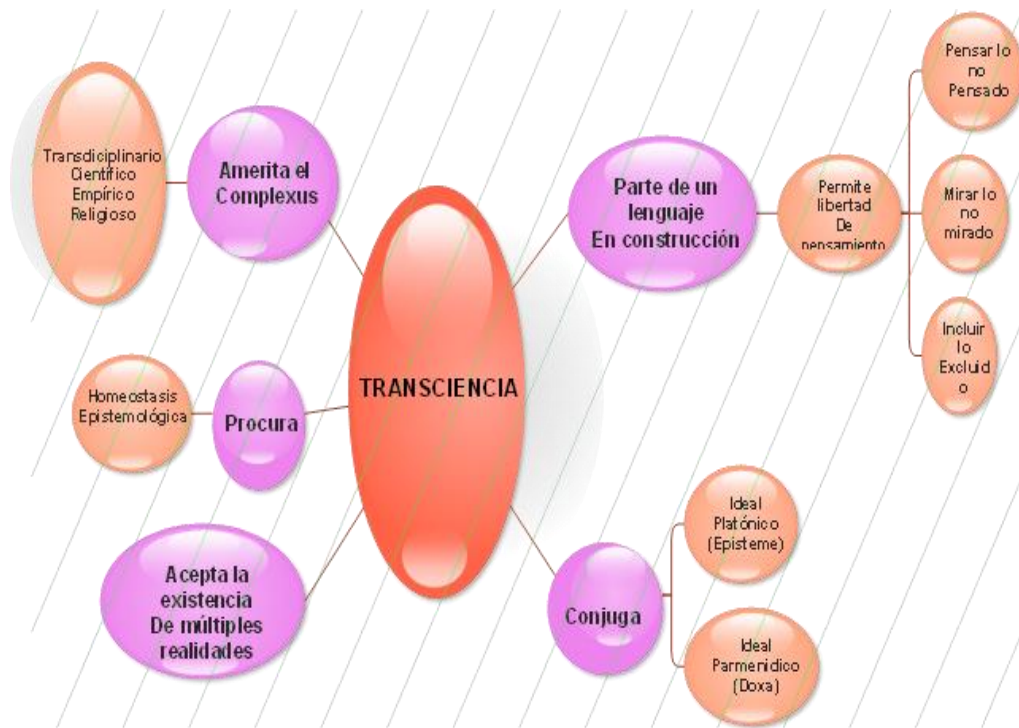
TRANSCIENCIA

Amerita el Complexus

Transdiciplinario Científico Empírico Religioso

Procura

Homeostasis Epistemológica

Acepta la existencia De múltiples realidades

Parte de un lenguaje En construcción

Permite libertad De pensamiento

Pensar lo no Pensado

Mirar lo no mirado

Incluir lo Excluido

Conjuga

Ideal Platónico (Episteme)

Ideal Parmenidico (Doxa)